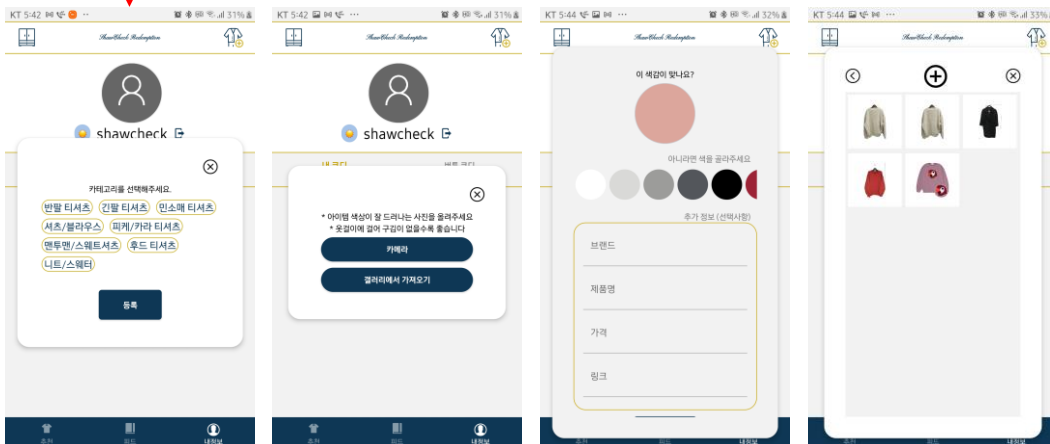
KT 5:42 31%

ShawCheck Redemption

shawcheck

카테고리를 선택해주세요.

반팔 티셔츠
긴팔 티셔츠
민소매 티셔츠
셔츠/블라우스
피케/카라 티셔츠
맨투맨/스웨트셔츠
후드 티셔츠
니트/스웨터

등록

KT 5:42 31%

ShawCheck Redemption

shawcheck

* 아이템 색상이 잘 드러나는 사진을 올려주세요
* 옷걸이에 걸어 구김이 없을수록 좋습니다

카메라

갤러리에서 가져오기

KT 5:44 32%

ShawCheck Redemption

이 색갈이 맞나요?

아니라면 색을 골라주세요

추가 정보 (선택사항)

브랜드

제품명

가격

링크

KT 5:44 33%

ShawCheck Redemption